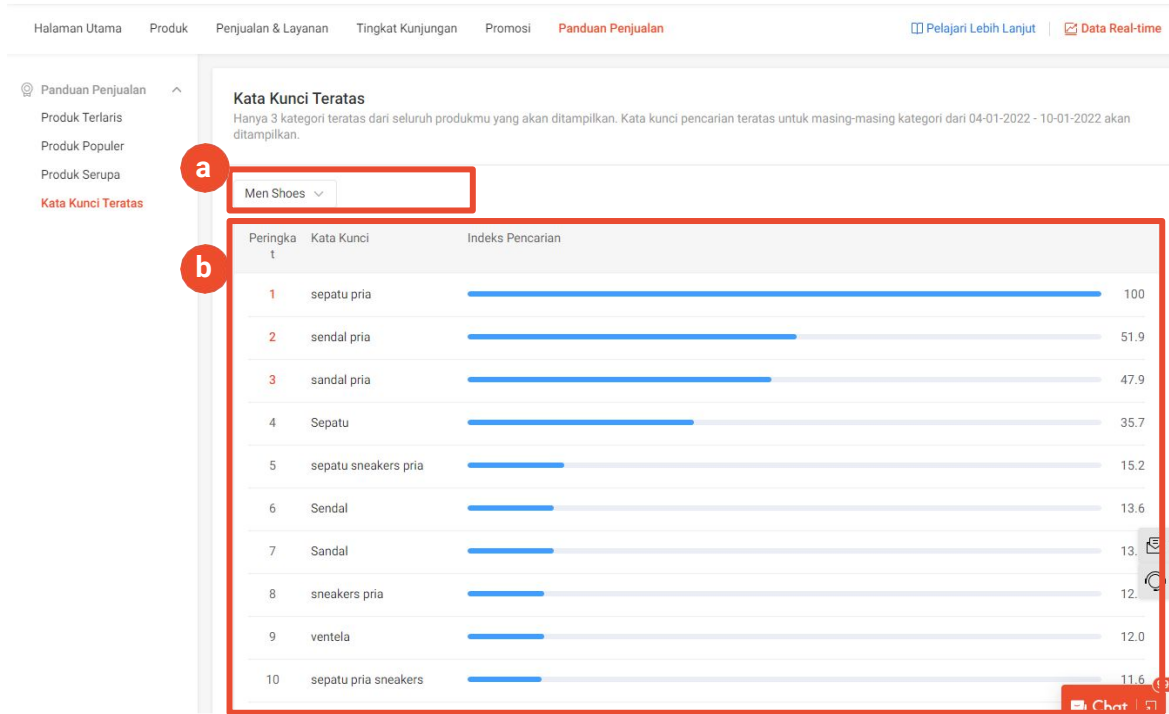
Halaman Utama Produk Penjualan & Layanan Tingkat Kunjungan Promosi Panduan Penjualan

Pelajari Lebih Lanjut | Data Real-time

Panduan Penjualan
Produk Terlaris
Produk Populer
Produk Serupa
Kata Kunci Teratas

Kata Kunci Teratas
Hanya 3 kategori teratas dari seluruh produkmu yang akan ditampilkan. Kata kunci pencarian teratas untuk masing-masing kategori dari 04-01-2022 - 10-01-2022 akan ditampilkan.

a

Men Shoes

b

| Peringkat | Kata Kunci | Indeks Pencarian |
|---|---|---|
| 1 | sepatu pria | 100 |
| 2 | sendal pria | 51.9 |
| 3 | sandal pria | 47.9 |
| 4 | Sepatu | 35.7 |
| 5 | sepatu sneakers pria | 15.2 |
| 6 | Sendal | 13.6 |
| 7 | Sandal | 13. |
| 8 | sneakers pria | 12. |
| 9 | ventela | 12.0 |
| 10 | sepatu pria sneakers | 11.6 |

Chat